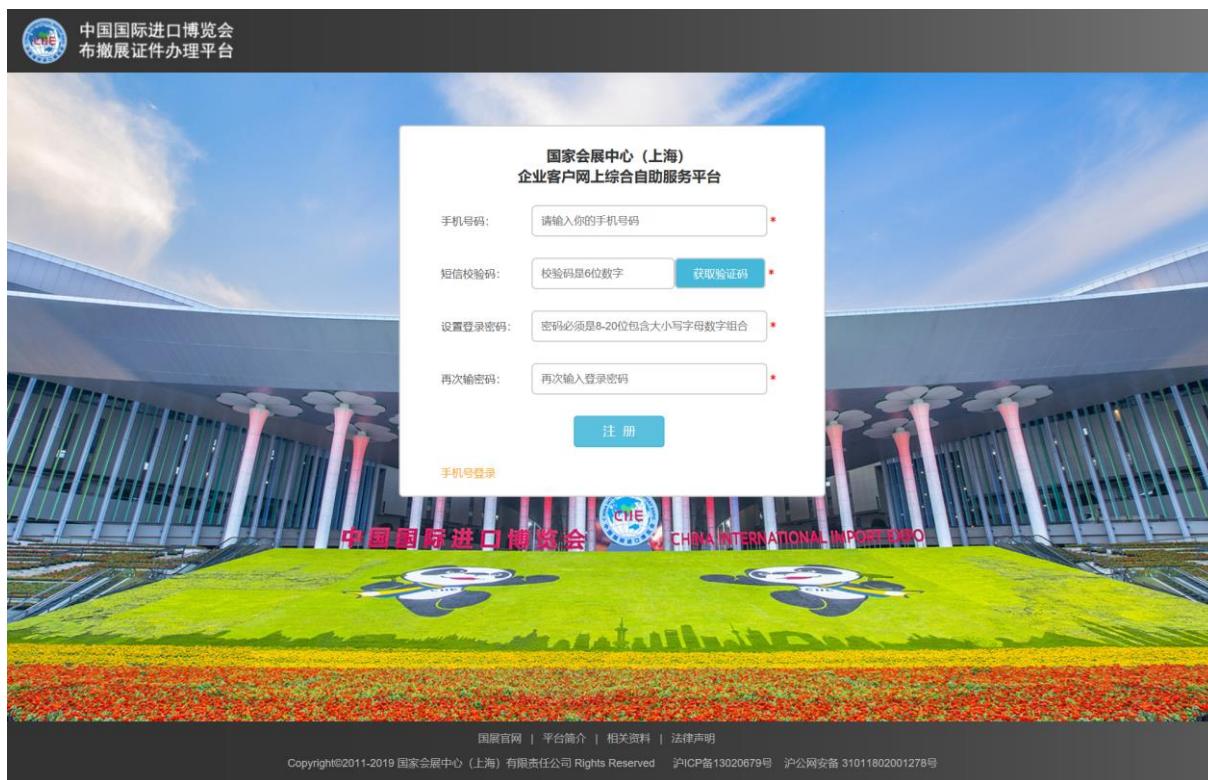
CIIE

中国国际进口博览会
布撤展证件办理平台

国家会展中心（上海）
企业客户网上综合自助服务平台

手机号码: 请输入你的手机号码 *

短信校验码: 校验码是6位数字 获取验证码 *

设置登录密码: 密码必须是8-20位包含大小写字母数字组合 *

再次输密码: 再次输入登录密码 *

注 册

手机号登录

中国国际进口博览会 CIIE CHINA INTERNATIONAL IMPORT EXPO

国展官网 | 平台简介 | 相关资料 | 法律声明

Copyright©2011-2019 国家会展中心（上海）有限责任公司 Rights Reserved 沪ICP备13020679号 沪公网安备 31011802001278号